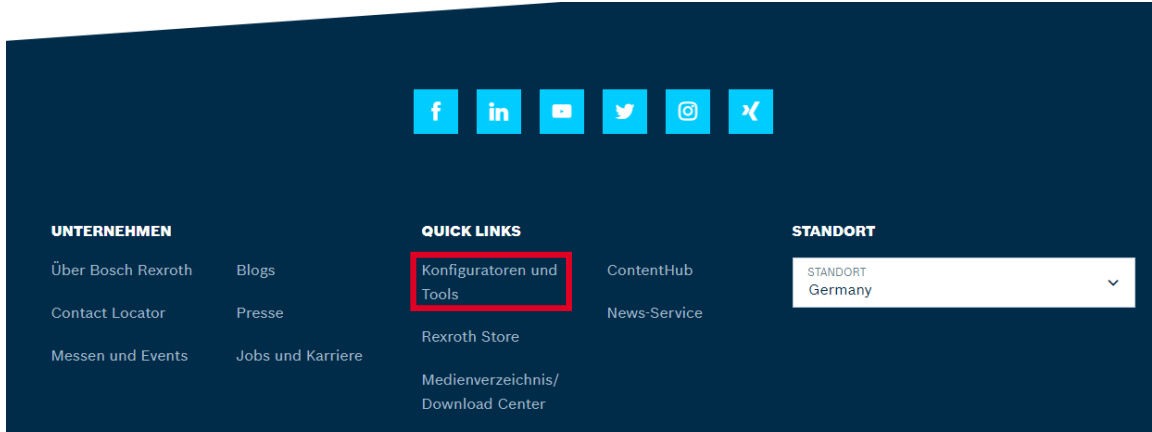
UNTERNEHMEN

Über Bosch Rexroth

Blogs

Contact Locator

Presse

Messen und Events

Jobs und Karriere

QUICK LINKS

Konfiguratoren und Tools

ContentHub

Rexroth Store

News-Service

Medienverzeichnis/ Download Center

STANDORT

STANDORT
Germany